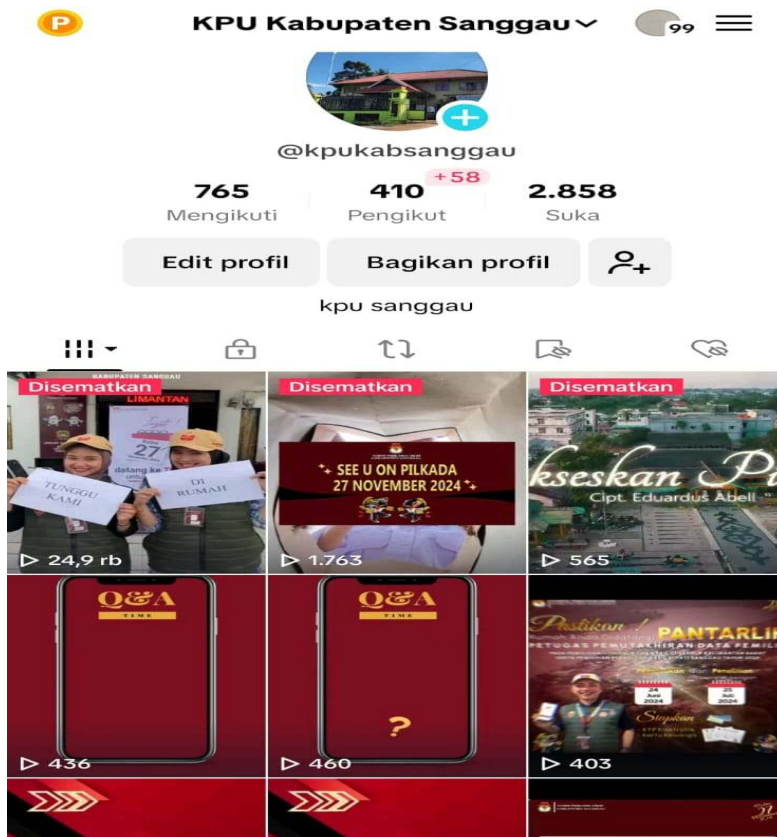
P

KPU Kabupaten Sanggau

99

@kpukabsanggau

765
Mengikuti

410
+58
Pengikut

2.858
Suka

Edit profil

Bagikan profil

kpu sanggau

Disematkan

KABUPATEN SANGGAU

LIMANTAN

27

datang ke

TUNGGU KAMI

DI RUMAH

▷ 24,9 rb

Disematkan

SEE U ON PILKADA 27 NOVEMBER 2024

▷ 1.763

Disematkan

kseskan P

Cipt. Eduardus Abell

▷ 565

Q&A
TIME

▷ 436

Q&A
TIME

?

▷ 460

Pastikan!
Rumah Anda Didatangi
PANTARLI
PETUGAS PEMUTAKHIRAN DATA PEMILIH

24 Juni 2024

25 Juli 2024

Stiker

▷ 403